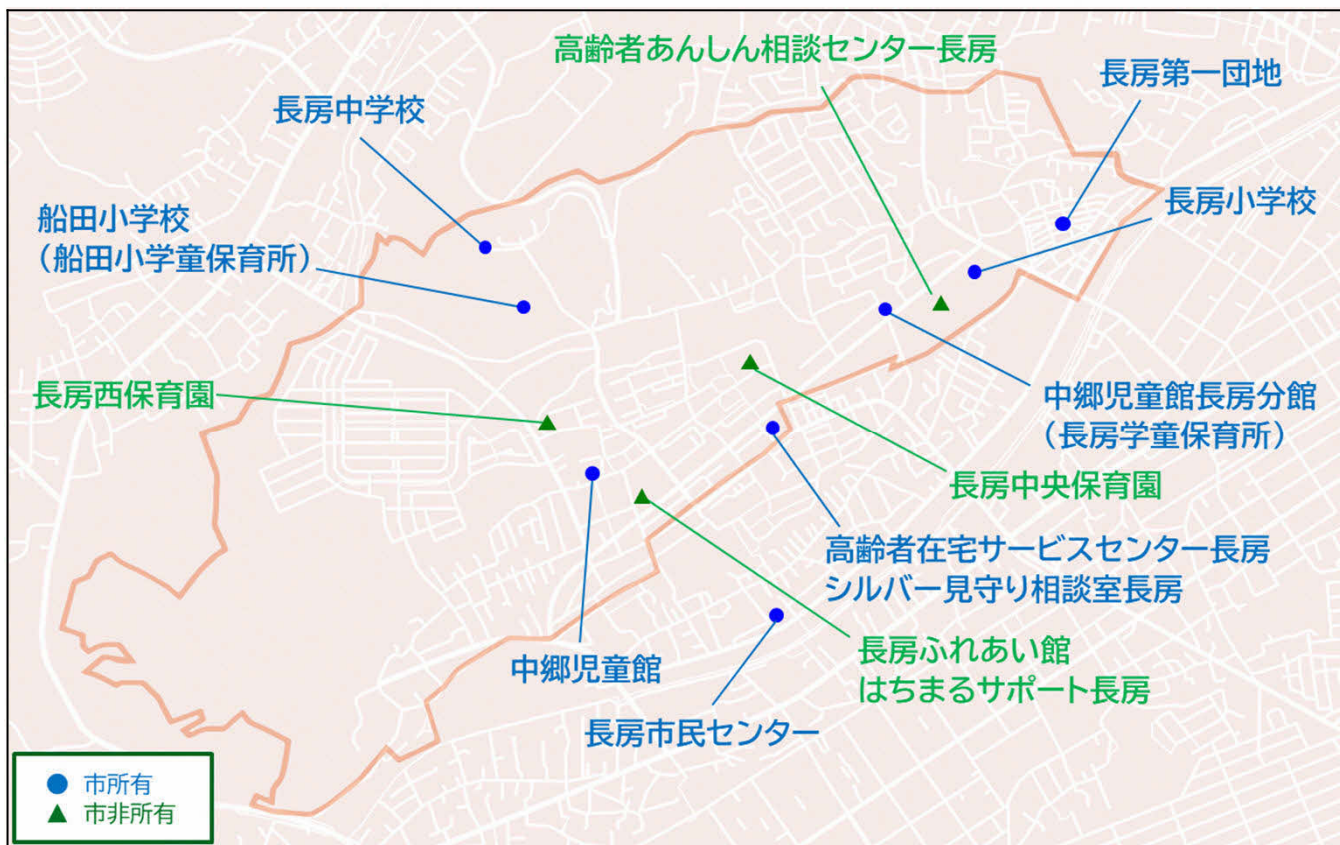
高齢者あんしん相談センター長房

長房第一団地

長房中学校

船田小学校
（船田小学童保育所）

長房小学校

長房西保育園

中郷児童館長房分館
（長房学童保育所）

長房中央保育園

高齢者在宅サービスセンター長房
シルバー見守り相談室長房

長房ふれあい館
はちまるサポート長房

中郷児童館

長房市民センター

● 市所有
▲ 市非所有